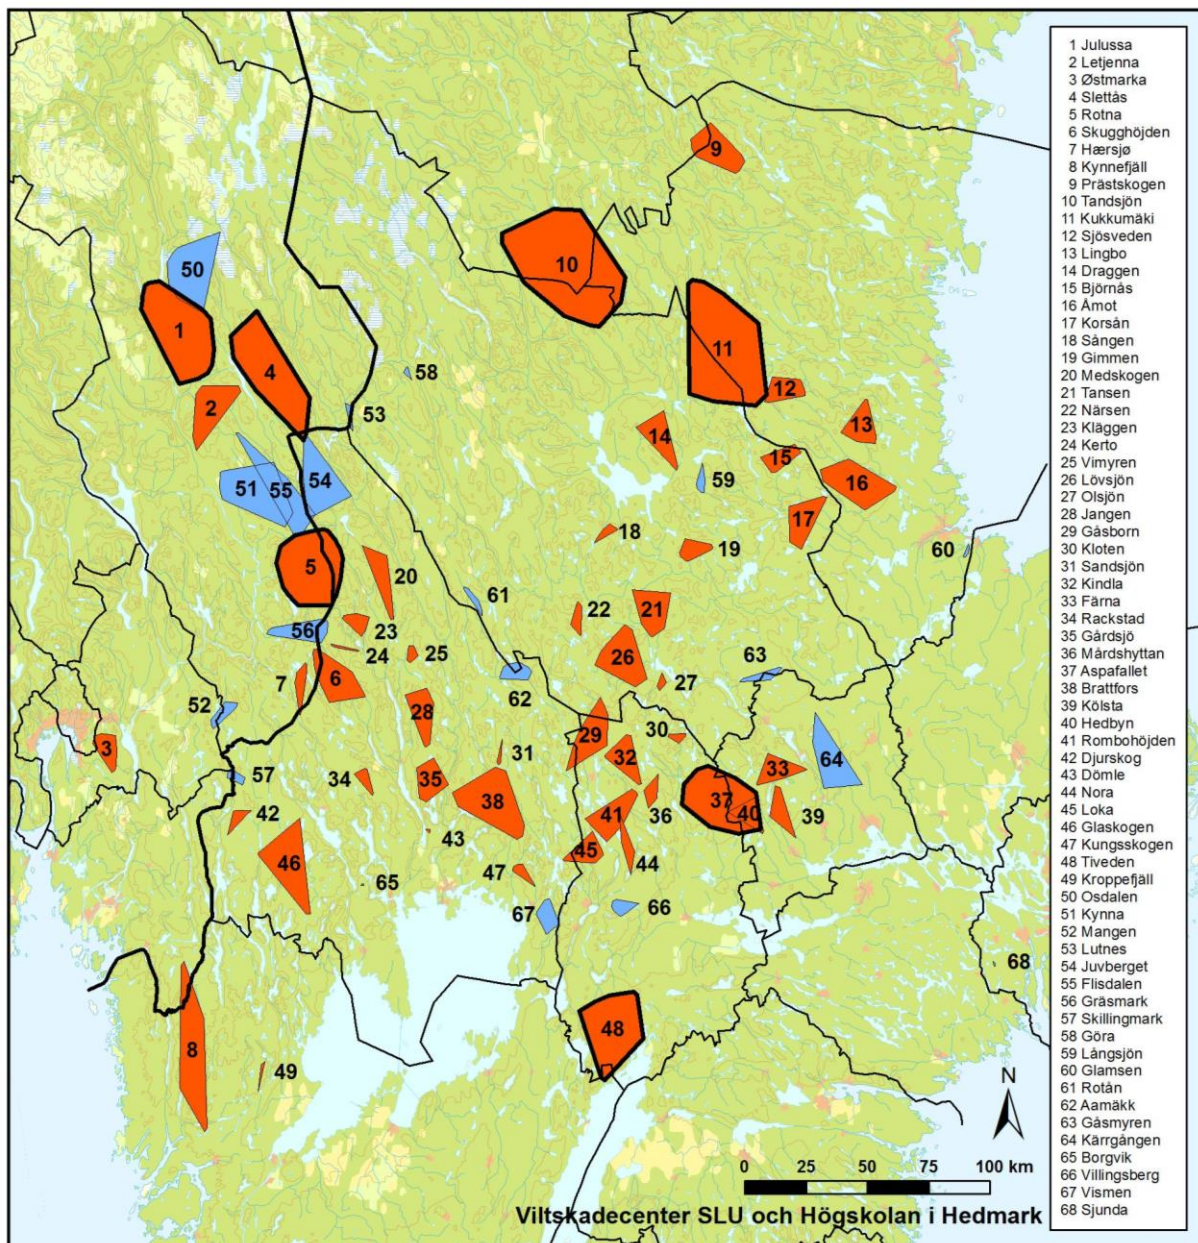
50
1
4
2
53
58
51
55
54
5
20
23
24
25
56
6
7
52
3
57
34
42
46
65
8
49
9
10
11
12
13
14
15
16
17
59
18
19
60
61
22
21
26
27
63
62
28
31
29
30
32
35
38
43
41
36
33
64
37
40
39
45
44
47
67
66
48
68

1 Julussa
2 Letjenna
3 Østmarka
4 Slettås
5 Rotna
6 Skugghöjden
7 Hærsjø
8 Kynnefjäll
9 Prästskogen
10 Tandsjön
11 Kukkumäki
12 Sjösveden
13 Lingbo
14 Draggen
15 Björnås
16 Åmot
17 Korsån
18 Sången
19 Gimmen
20 Medskogen
21 Tansen
22 Närsen
23 Kläggen
24 Kerto
25 Vimyren
26 Lövsjön
27 Olsjön
28 Jangen
29 Gåsborn
30 Kloten
31 Sandsjön
32 Kindla
33 Färna
34 Rackstad
35 Gårdsjö
36 Mårdshyttan
37 Aspafallet
38 Brattfors
39 Kölsta
40 Hedbyn
41 Rombohöjden
42 Djurskog
43 Dömle
44 Nora
45 Loka
46 Glaskogen
47 Kungsskogen
48 Tiveden
49 Kroppefjäll
50 Osdalen
51 Kynna
52 Mangen
53 Lutnes
54 Juvberget
55 Flisdalen
56 Gräsmark
57 Skillingmark
58 Göra
59 Långsjön
60 Glamsen
61 Rotån
62 Aamäkk
63 Gåsmyren
64 Kärrgången
65 Borgvik
66 Villingsberg
67 Vismen
68 Sjunda

N
0 25 50 75 100 km

Viltskadecenter SLU och Högskolan i Hedmark